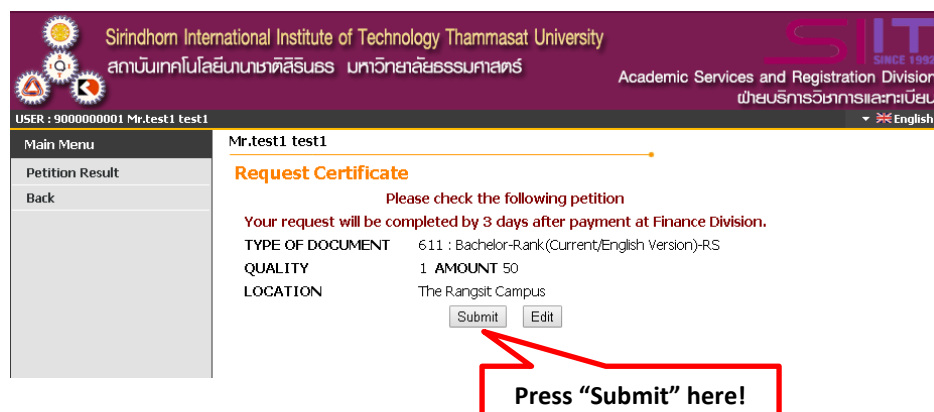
Sirindhorn International Institute of Technology Thammasat University
สถาบันเทคโนโลยีนานาชาติสิรินธร มหาวิทยาลัยธรรมศาสตร์

SIIT
SINCE 1992
Academic Services and Registration Division
ฝ่ายบริการวิชาการและทะเบียน

USER : 9000000001 Mr.test1 test1
English

Main Menu
Petition Result
Back

Mr.test1 test1

Request Certificate

Please check the following petition

Your request will be completed by 3 days after payment at Finance Division.

| TYPE OF DOCUMENT | 611 : Bachelor-Rank(Current/English Version)-RS |
|---|---|
| QUALITY | 1 AMOUNT 50 |
| LOCATION | The Rangsit Campus |

Submit Edit

Press “Submit” here!